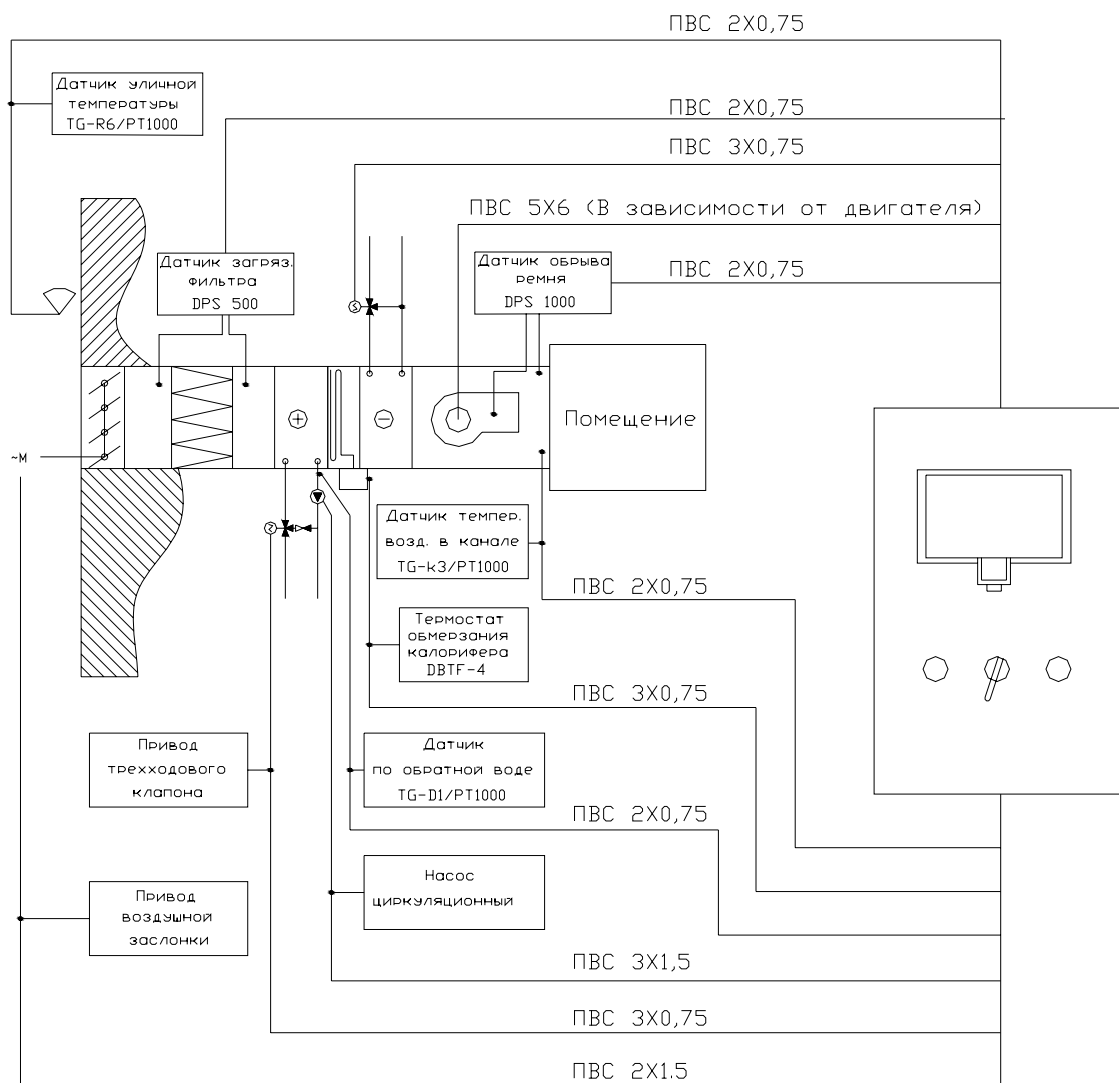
ПВС 2Х0,75

Датчик уличной температуры TG-R6/PT1000

ПВС 2Х0,75

ПВС 3Х0,75

ПВС 5Х6 (В зависимости от двигателя)

Датчик загряз. фильтра DPS 500

Датчик обрыва ремня DPS 1000

ПВС 2Х0,75

S

Помещение

~M

Датчик темпер. возд. в канале TG-k3/PT1000

ПВС 2Х0,75

Термостат обмерзания калорифера DBTF-4

ПВС 3Х0,75

Привод трехходового клапона

Датчик по обратной воде TG-D1/PT1000

ПВС 2Х0,75

Насос циркуляционный

Привод воздушной заслонки

ПВС 3Х1,5

ПВС 3Х0,75

ПВС 2Х1.5